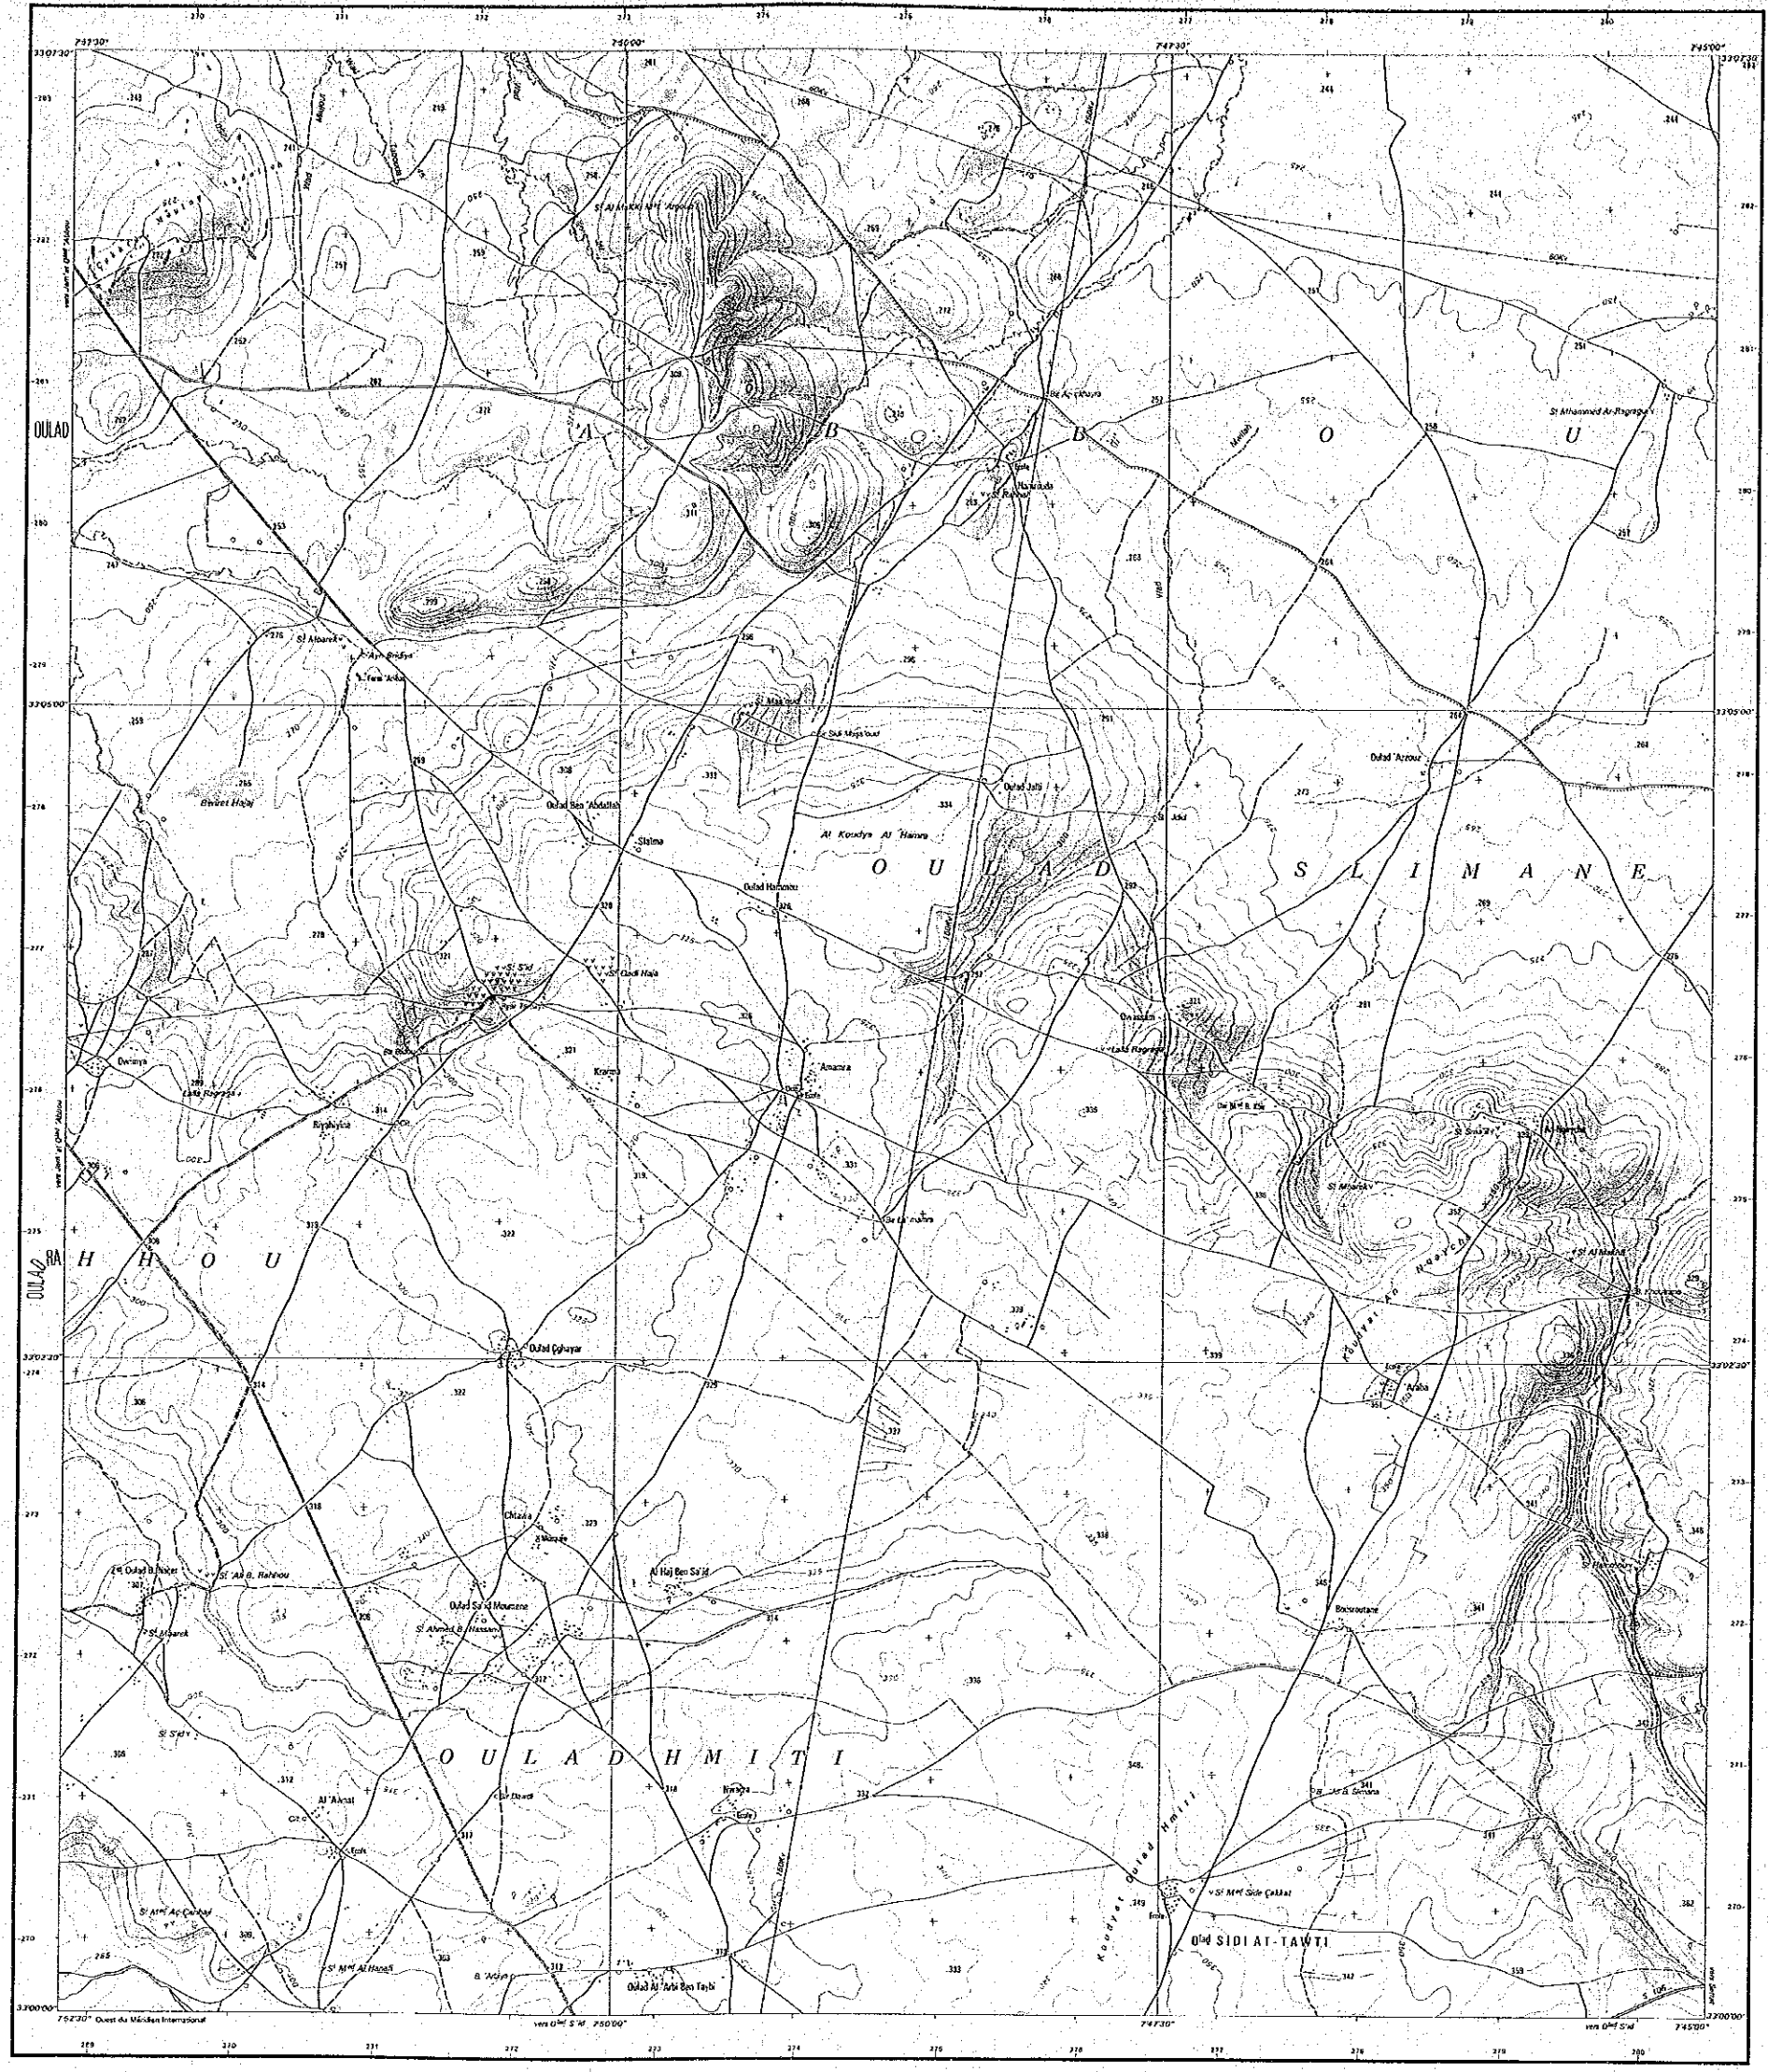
33°07'30"
7°47'30"
7°50'00"
7°47'30"
7°45'00"
33°07'30"

OULAD

A B O U B O U

St Mhammed Ar-Ragraguy

Sidi Mas'oud

Oulad 'Arrouz

Oulad Ben 'Abdallah

Oulad Jalti

Slalma

Al Koudya Al Hamra

O U L A D S L I M A N E

Oulad Hammou

St Qadi Hala

Oulad Ghayar

Ouassam

Lalla Ragraga

Amamra

Krarma

Riyahiyna

Owlimya

Lalla Ragraga

Bir Baḥli

Al Kouchet

OULAD RA H H O U

St M'barek

Araba

Ould Mhammed Ben 'Isa

Oulad Sa'id Mourzane

St Ahmed B. Hassan

Al Haj Ben Sa'id

Chlaiha

Oulad B. Naser

St 'Ali B. Rahhou

St M'barek

O U L A D H M I T I

Al 'Akrat

St Mhd Aç-Çahbal

St Mhd Al Hanafi

B. 'Adjin

Oulad Al 'Arbi Ben Taybi

Koudyat Oulad Hmiti

St Mhd Side Çekkat

Old SIDI AT-TAWTI

Boucroutane

33°05'00"

33°02'30"

33°00'00"

7°52'30" Ouest du Méridien International

vers Old S'id 7°50'00"

7°47'30"

vers Old S'id 7°45'00"